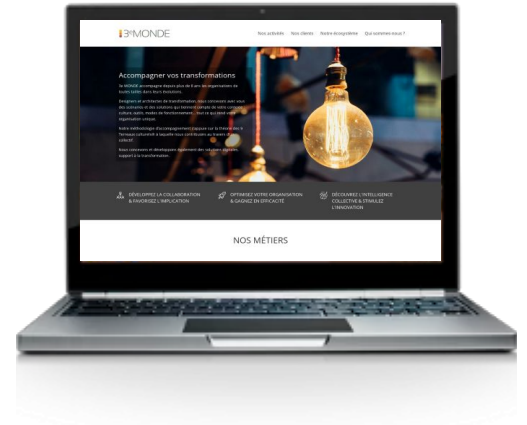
3e MONDE

Nos activités Nos clients Notre écosystème Qui sommes-nous ?

Accompagner vos transformations

3e MONDE accompagne depuis plus de 8 ans les organisations de toutes tailles dans leurs évolutions.

Designer et architecte de transformation, nous concevons avec vous des parcours et des solutions qui tiennent compte de votre contexte, culture, outils, modes de fonctionnement... tout ce qui vous rend organisation unique.

Notre méthodologie d'accompagnement s'appuie sur la théorie de l'arrosage culturel à laquelle tous contribuent au travers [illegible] collectif.

Nous concevons et développons également des solutions digitales support à la transformation.

DÉVELOPPEZ LA COLLABORATION & FAVORISEZ L'IMPLICATION

OPTIMISEZ VOTRE ORGANISATION & GAGNEZ EN EFFICACITÉ

DÉCOUVREZ L'INTELLIGENCE COLLECTIVE & STIMULEZ L'INNOVATION

NOS MÉTIERS